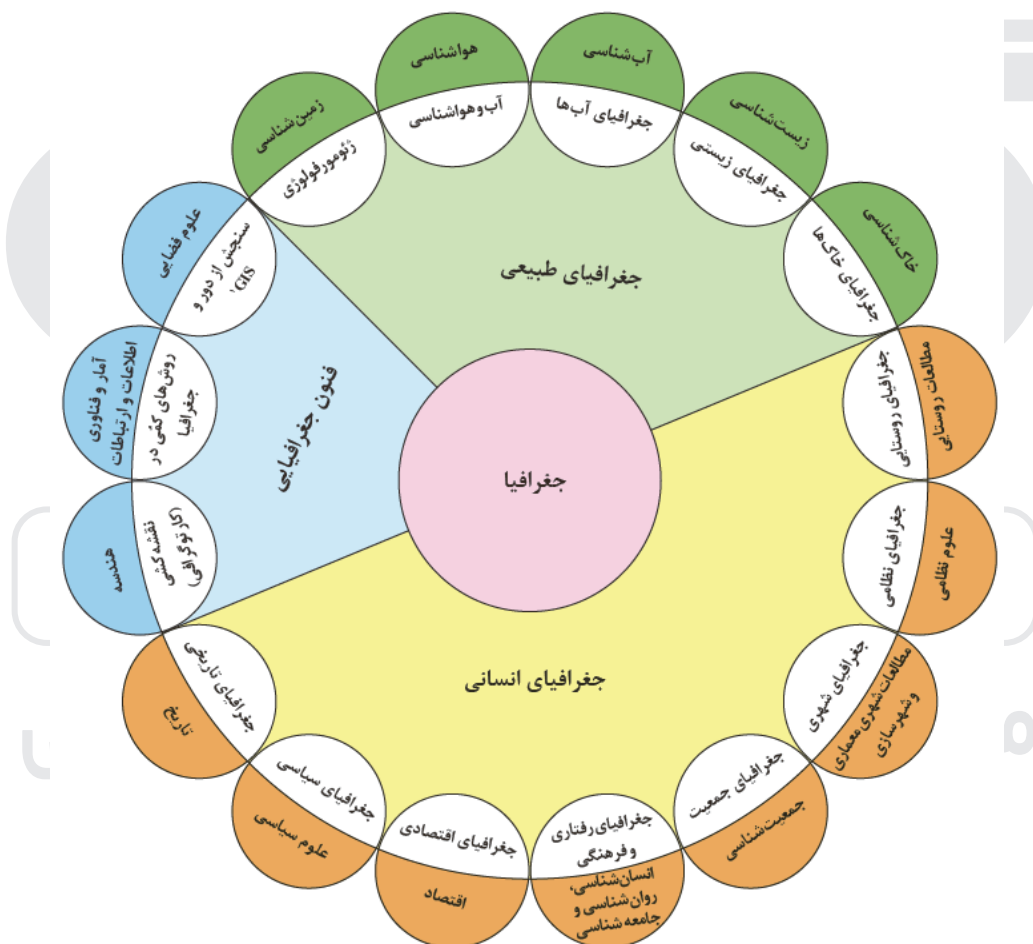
جغرافیا

جغرافیای طبیعی

فنون جغرافیایی

جغرافیای انسانی

هواشناسی
آب‌وهواشناسی

آب‌شناسی
جغرافیای آب‌ها

زیست‌شناسی
جغرافیای زیستی

خاک‌شناسی
جغرافیای خاک‌ها

مطالعات روستایی
جغرافیای روستایی

علوم نظامی
جغرافیای نظامی

مطالعات شهری معماری و شهرسازی
جغرافیای شهری

جمعیت‌شناسی
جغرافیای جمعیت

انسان‌شناسی، روان‌شناسی و جامعه‌شناسی
جغرافیای رفتاری و فرهنگی

اقتصاد
جغرافیای اقتصادی

علوم سیاسی
جغرافیای سیاسی

تاریخ
جغرافیای تاریخی

هندسه
نقشه‌کشی (کارتوگرافی)

آمار و فناوری اطلاعات و ارتباطات
روش‌های کمّی در جغرافیا

علوم فضایی
سنجش از دور و GIS

زمین‌شناسی
ژئومورفولوژی